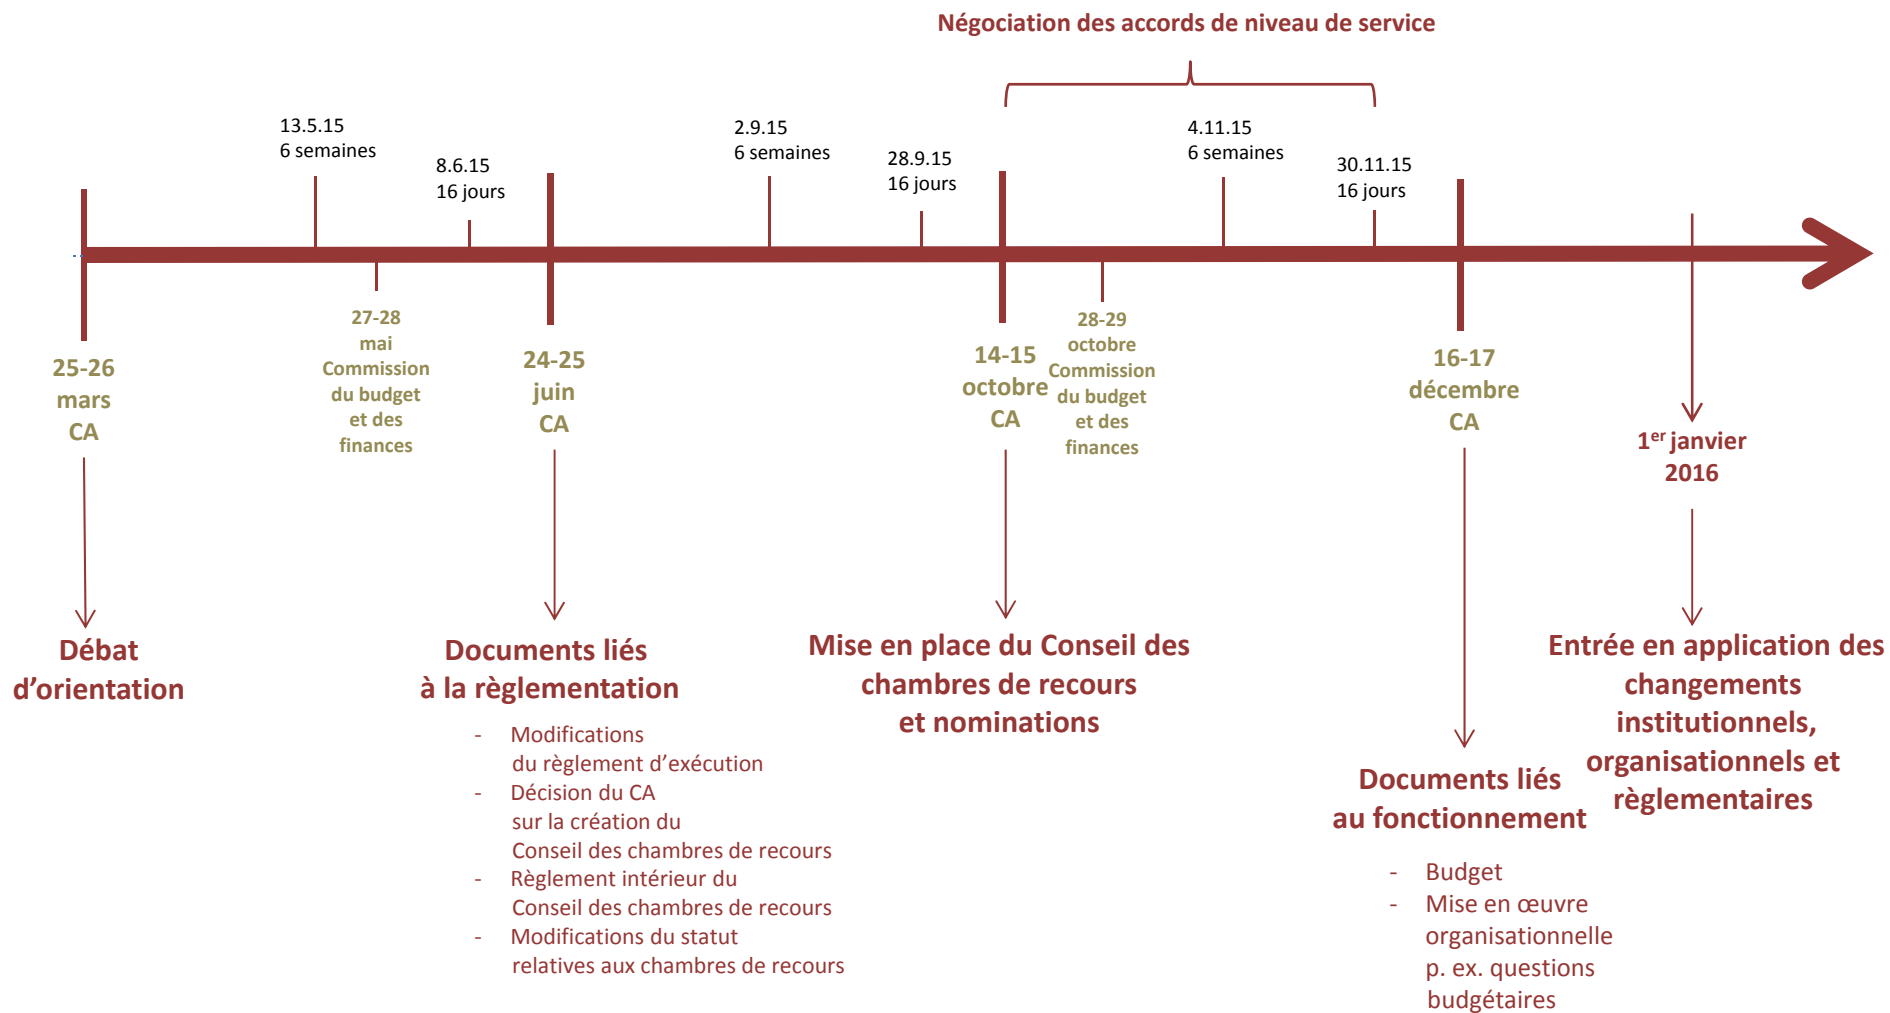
Négociation des accords de niveau de service

13.5.15
6 semaines

8.6.15
16 jours

2.9.15
6 semaines

28.9.15
16 jours

4.11.15
6 semaines

30.11.15
16 jours

25-26
mars
CA

27-28
mai
Commission
du budget
et des
finances

24-25
juin
CA

14-15
octobre
CA

28-29
octobre
Commission
du budget
et des
finances

16-17
décembre
CA

1$^{er}$ janvier
2016

Débat
d'orientation

Documents liés
à la règlementation

- Modifications du règlement d'exécution
- Décision du CA sur la création du Conseil des chambres de recours
- Règlement intérieur du Conseil des chambres de recours
- Modifications du statut relatives aux chambres de recours

Mise en place du Conseil des chambres de recours
et nominations

Documents liés
au fonctionnement

- Budget
- Mise en œuvre organisationnelle p. ex. questions budgétaires

Entrée en application des changements institutionnels, organisationnels et règlementaires